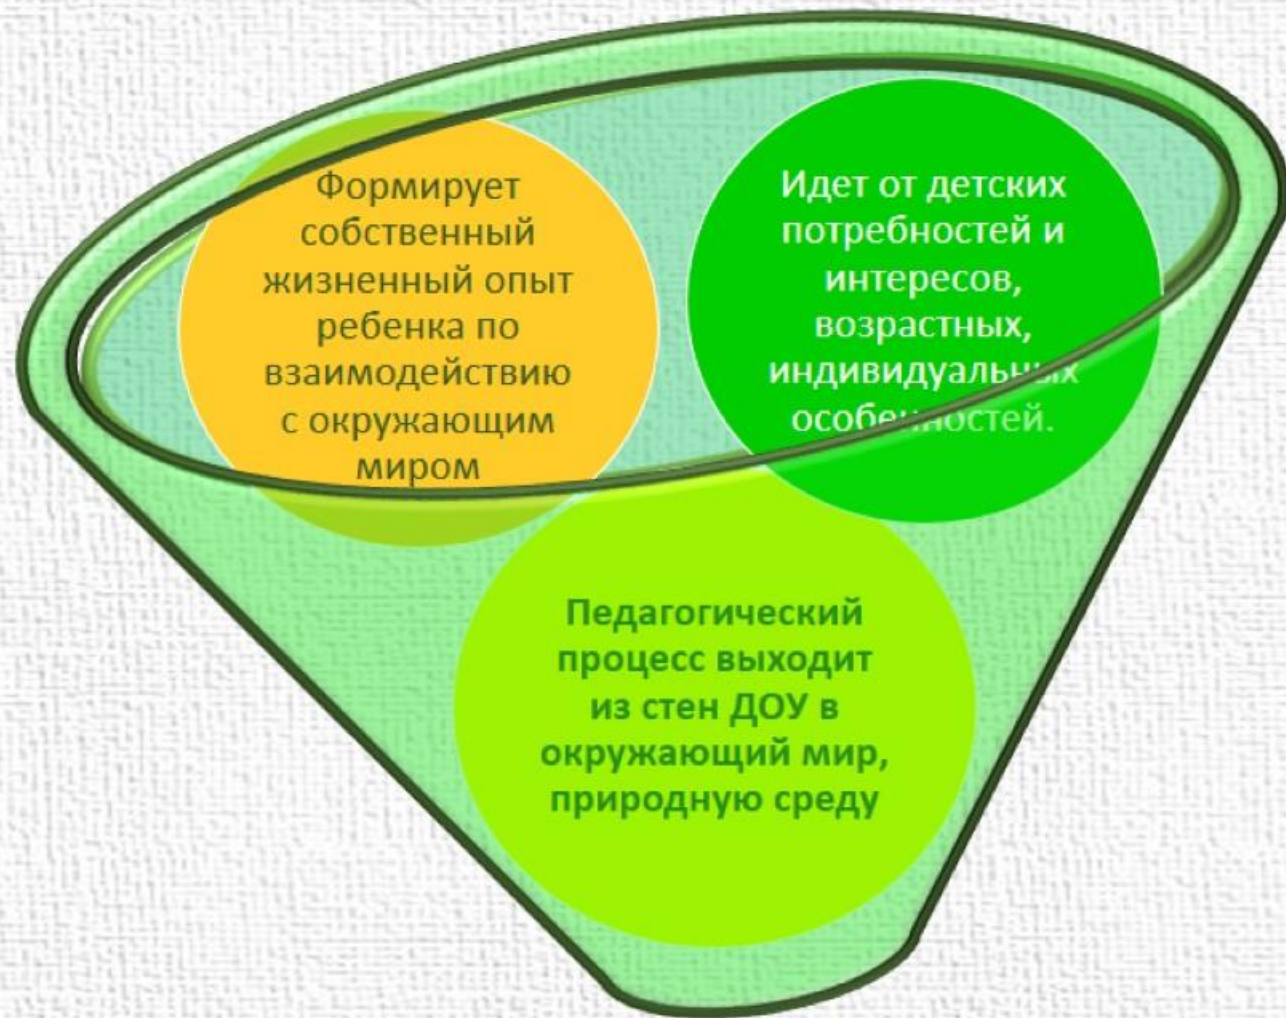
Формирует собственный жизненный опыт ребенка по взаимодействию с окружающим миром

Идет от детских потребностей и интересов, возрастных, индивидуальных особенностей.

Педагогический процесс выходит из стен ДОУ в окружающий мир, природную среду